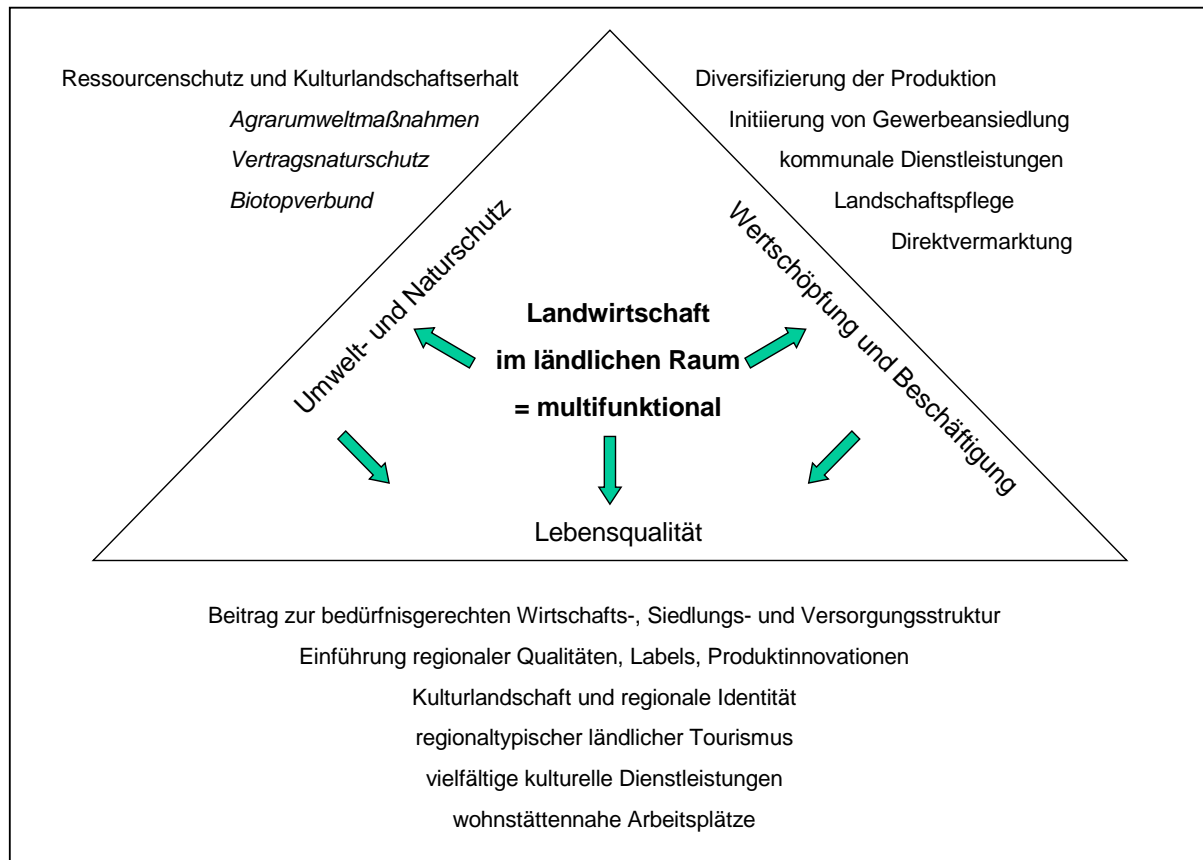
Ressourcenschutz und Kulturlandschaftserhalt

*Agrarumweltmaßnahmen*

*Vertragsnaturschutz*

*Biotopverbund*

Diversifizierung der Produktion

Initiierung von Gewerbeansiedlung

kommunale Dienstleistungen

Landschaftspflege

Direktvermarktung

Umwelt- und Naturschutz

Wertschöpfung und Beschäftigung

**Landwirtschaft im ländlichen Raum = multifunktional**

Lebensqualität

Beitrag zur bedürfnisgerechten Wirtschafts-, Siedlungs- und Versorgungsstruktur

Einführung regionaler Qualitäten, Labels, Produktinnovationen

Kulturlandschaft und regionale Identität

regionaltypischer ländlicher Tourismus

vielfältige kulturelle Dienstleistungen

wohnstättennahe Arbeitsplätze